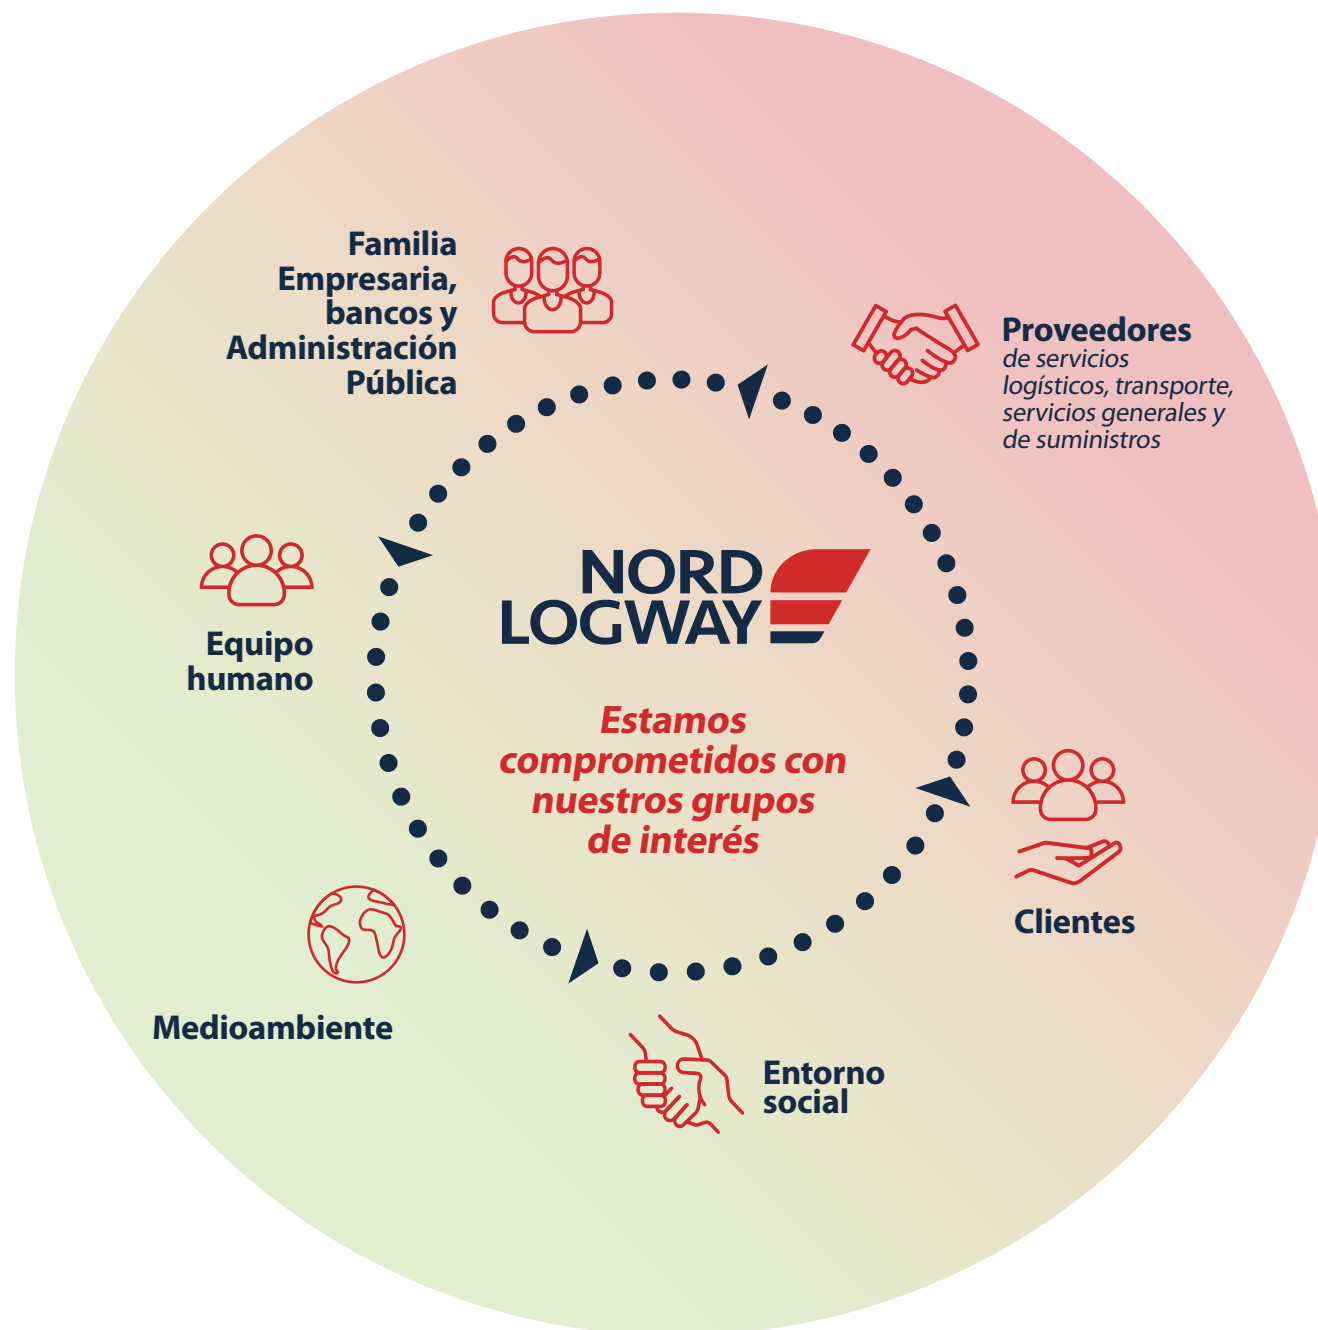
Familia Empresaria, bancos y Administración Pública

Proveedores
de servicios logísticos, transporte, servicios generales y de suministros

Equipo humano

NORD LOGWAY

Estamos comprometidos con nuestros grupos de interés

Clientes

Medioambiente

Entorno social